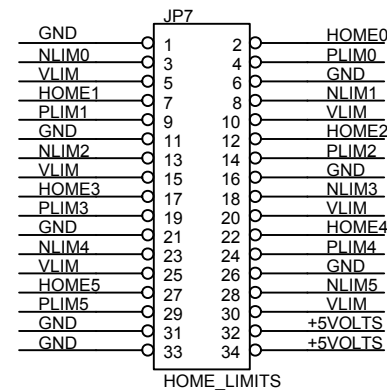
JP7

| | | | |
|---|---|---|---|
| GND | 1 | 2 | HOME0 |
| NLIM0 | 3 | 4 | PLIM0 |
| VLIM | 5 | 6 | GND |
| HOME1 | 7 | 8 | NLIM1 |
| PLIM1 | 9 | 10 | VLIM |
| GND | 11 | 12 | HOME2 |
| NLIM2 | 13 | 14 | PLIM2 |
| VLIM | 15 | 16 | GND |
| HOME3 | 17 | 18 | NLIM3 |
| PLIM3 | 19 | 20 | VLIM |
| GND | 21 | 22 | HOME4 |
| NLIM4 | 23 | 24 | PLIM4 |
| VLIM | 25 | 26 | GND |
| HOME5 | 27 | 28 | NLIM5 |
| PLIM5 | 29 | 30 | VLIM |
| GND | 31 | 32 | +5VOLTS |
| GND | 33 | 34 | +5VOLTS |

HOME_LIMITS